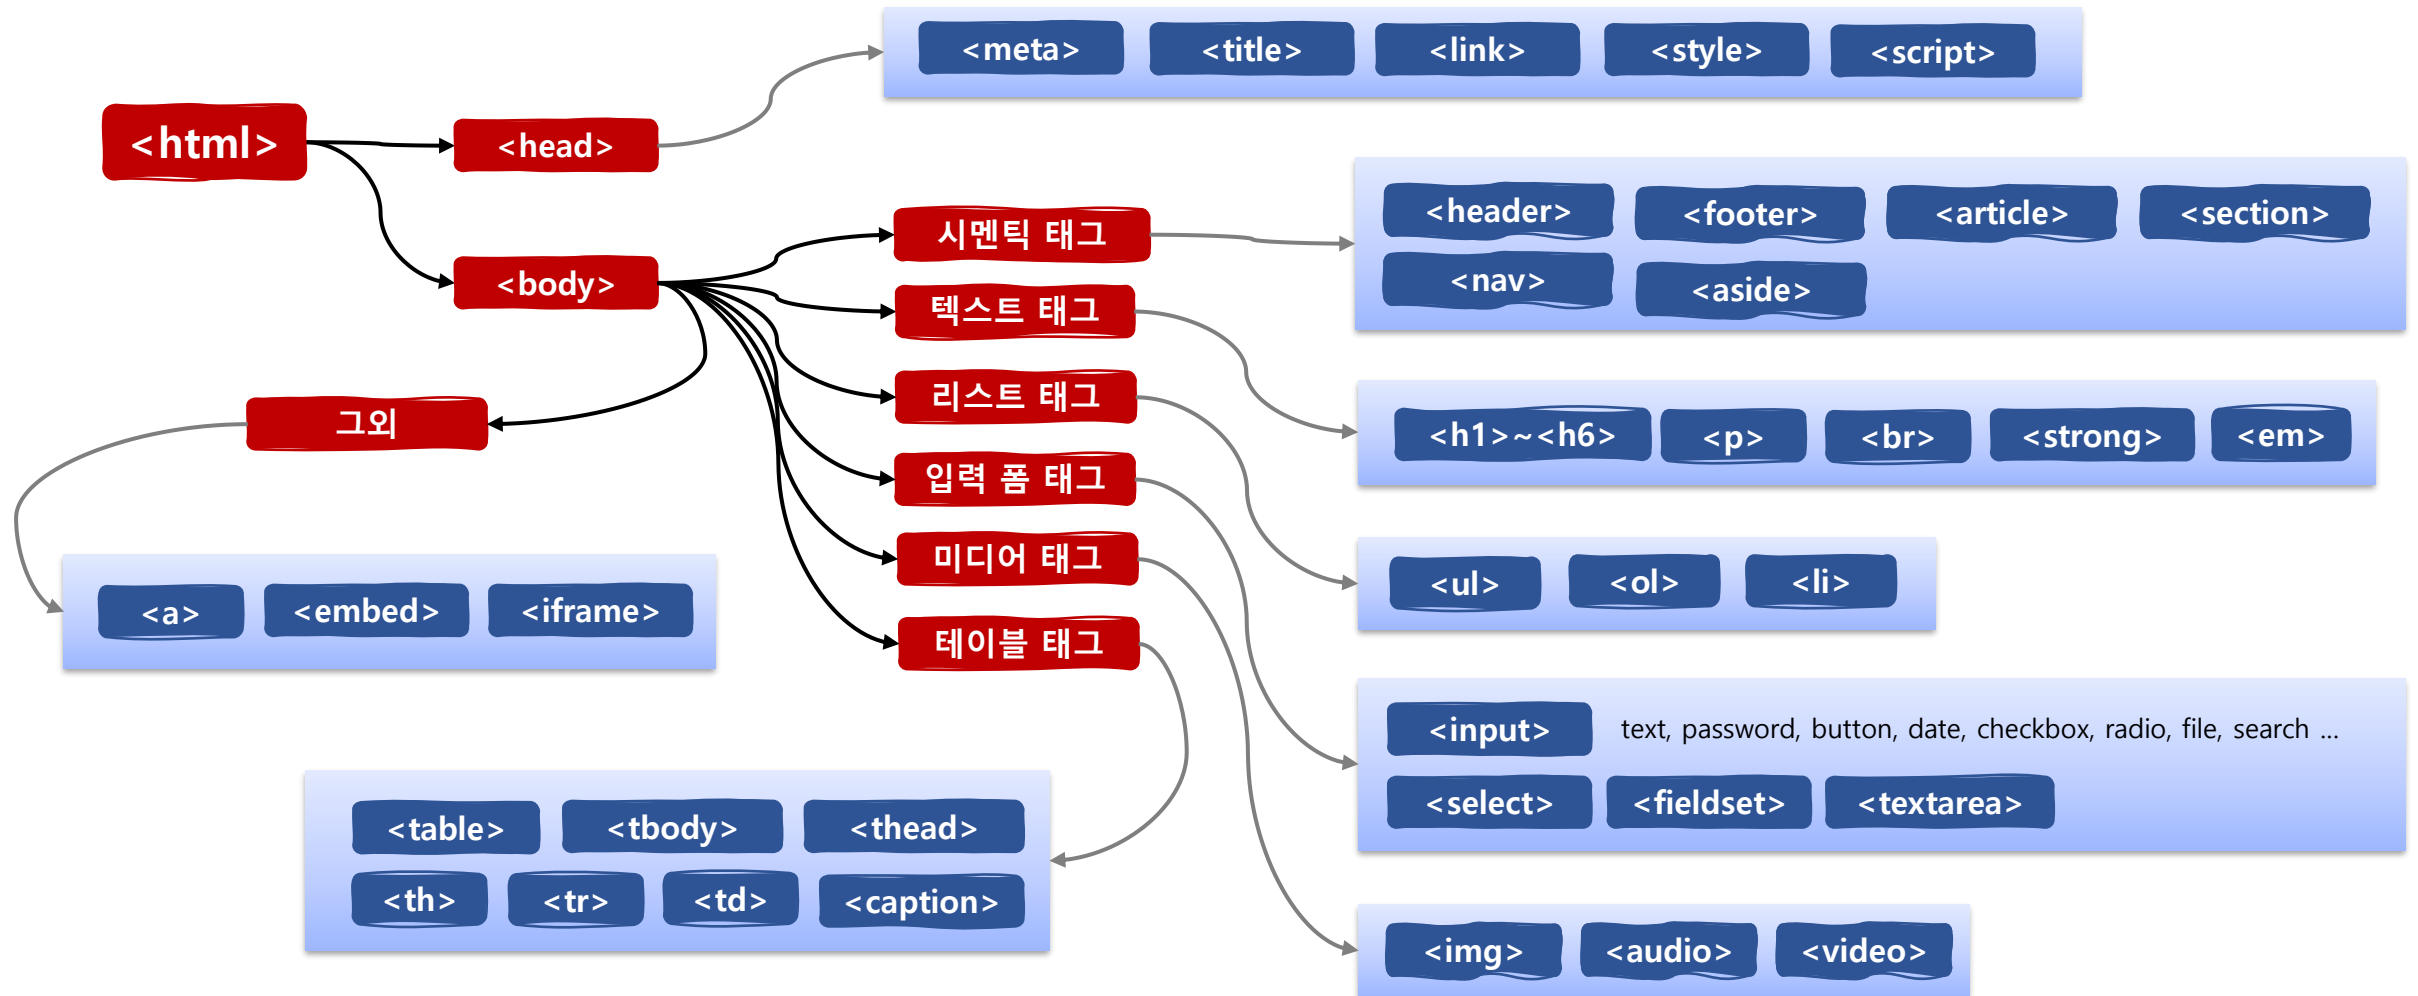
<meta> <title> <link> <style> <script>

<html>

<head>

<header> <footer> <article> <section>
<nav> <aside>

시멘틱 태그

<body>

텍스트 태그

리스트 태그

그외

<h1>~<h6> <p> <br> <strong> <em>

입력 폼 태그

<ul> <ol> <li>

미디어 태그

<a> <embed> <iframe>

테이블 태그

<input> text, password, button, date, checkbox, radio, file, search ...
<select> <fieldset> <textarea>

<table> <tbody> <thead>
<th> <tr> <td> <caption>

<img> <audio> <video>